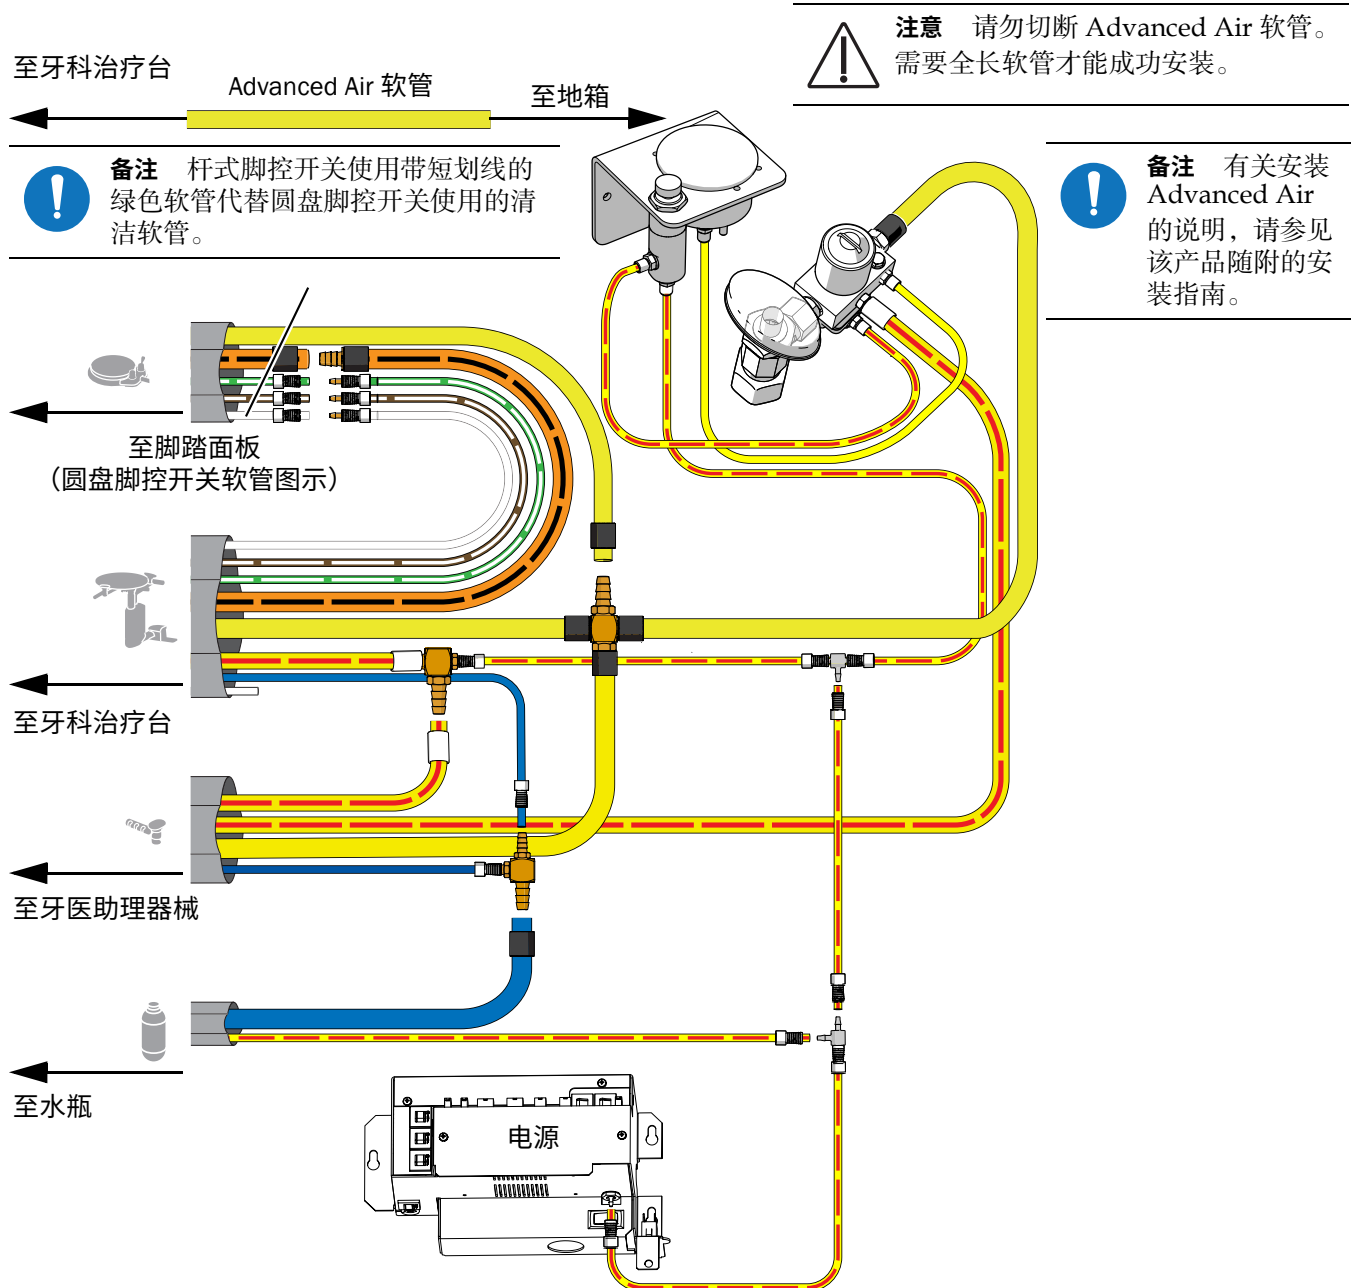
注意　请勿切断 Advanced Air 软管。需要全长软管才能成功安装。

至牙科治疗台

Advanced Air 软管

至地箱

备注　杆式脚控开关使用带短划线的绿色软管代替圆盘脚控开关使用的清洁软管。

备注　有关安装 Advanced Air 的说明，请参见该产品随附的安装指南。

至脚踏面板
（圆盘脚控开关软管图示）

至牙科治疗台

至牙医助理器械

至水瓶

电源